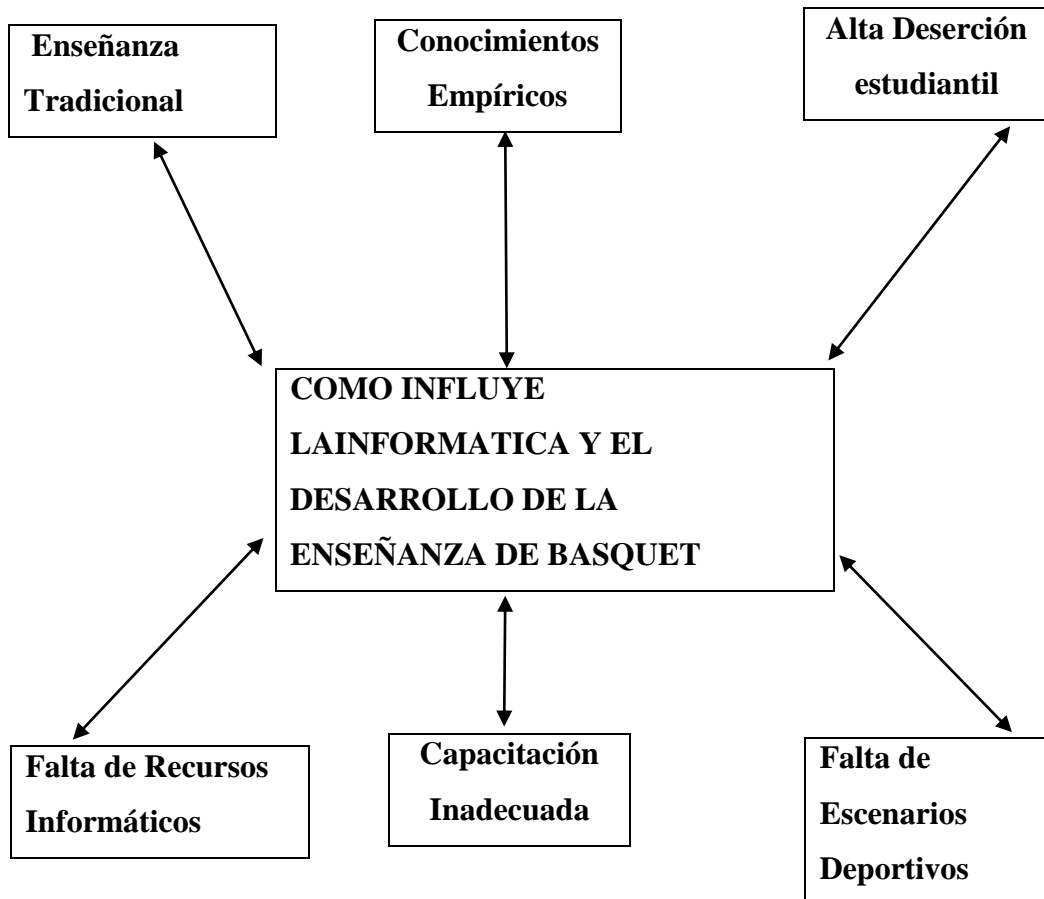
Enseñanza Tradicional

Conocimientos Empíricos

Alta Deserción estudiantil

COMO INFLUYE LAINFORMATICA Y EL DESARROLLO DE LA ENSEÑANZA DE BASQUET

Falta de Recursos Informáticos

Capacitación Inadecuada

Falta de Escenarios Deportivos